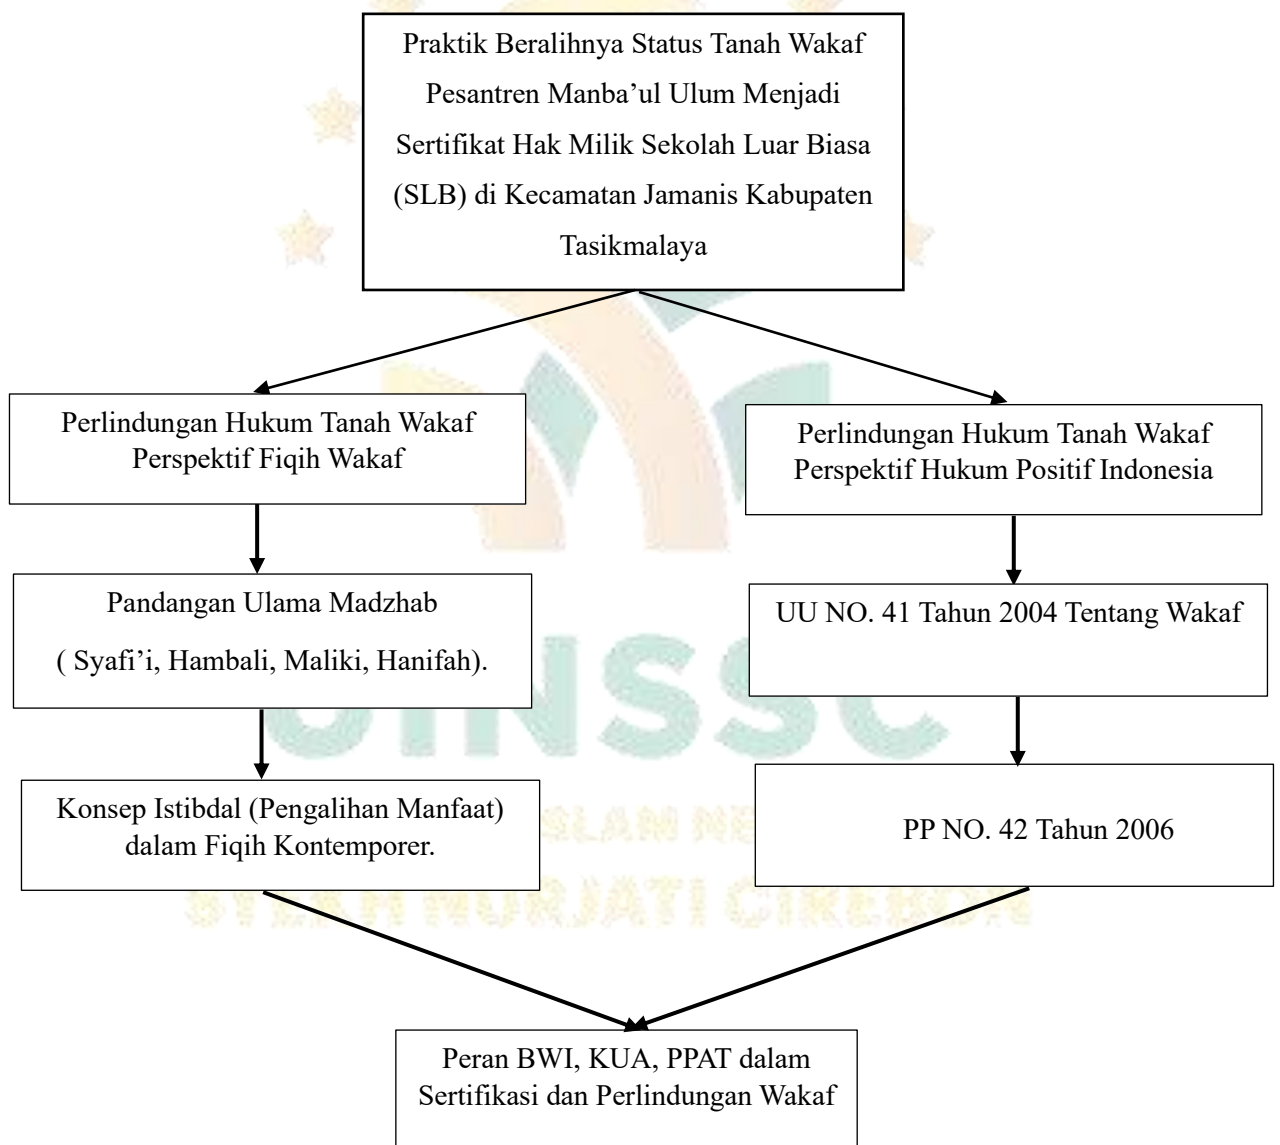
Praktik Beralihnya Status Tanah Wakaf Pesantren Manba'ul Ulum Menjadi Sertifikat Hak Milik Sekolah Luar Biasa (SLB) di Kecamatan Jamanis Kabupaten Tasikmalaya

Perlindungan Hukum Tanah Wakaf Perspektif Fiqih Wakaf

Perlindungan Hukum Tanah Wakaf Perspektif Hukum Positif Indonesia

Pandangan Ulama Madzhab

( Syafi'i, Hambali, Maliki, Hanifah).

UU NO. 41 Tahun 2004 Tentang Wakaf

Konsep Istibdal (Pengalihan Manfaat) dalam Fiqih Kontemporer.

PP NO. 42 Tahun 2006

Peran BWI, KUA, PPAT dalam Sertifikasi dan Perlindungan Wakaf

UINSSC

SYEKH NURJATI CIREBON